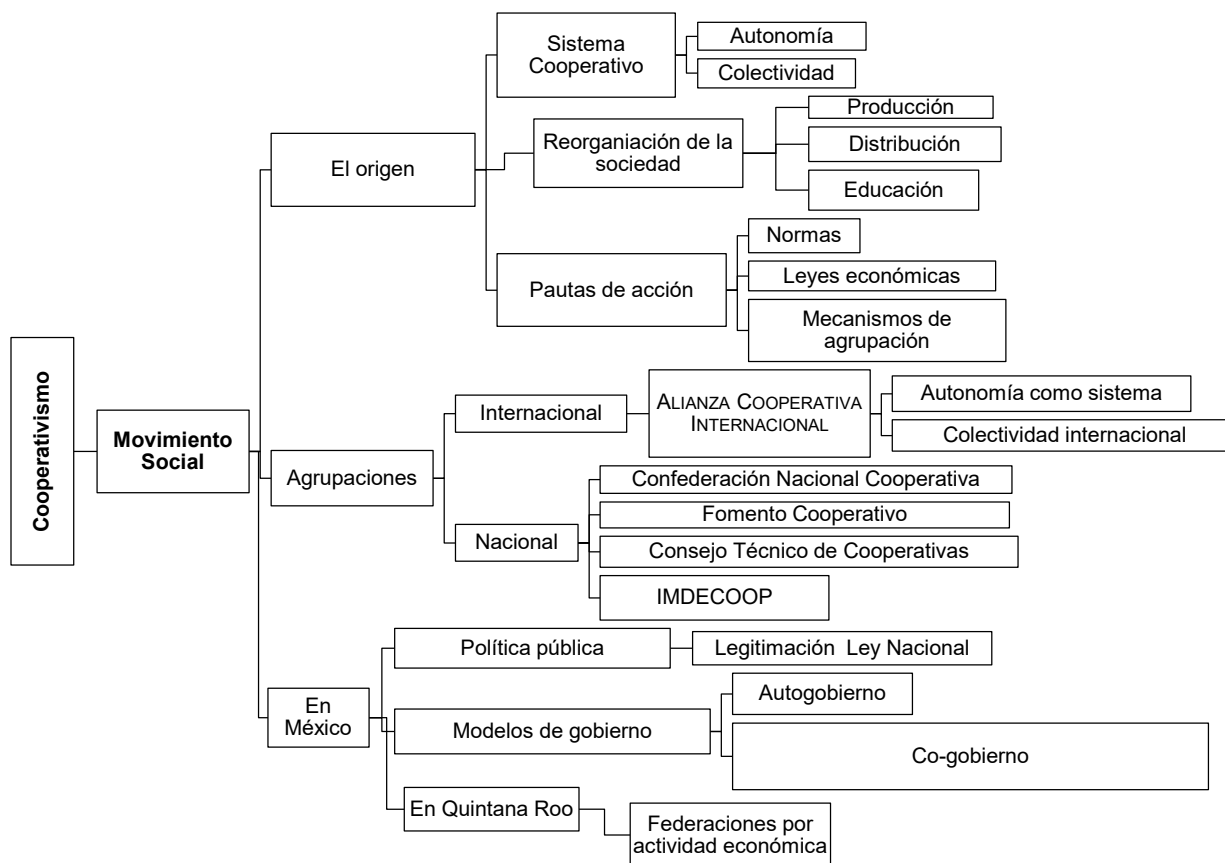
Cooperativismo

Movimiento Social

El origen

Sistema Cooperativo

Autonomía

Colectividad

Reorganiación de la sociedad

Producción

Distribución

Educación

Pautas de acción

Normas

Leyes económicas

Mecanismos de agrupación

Agrupaciones

Internacional

ALIANZA COOPERATIVA INTERNACIONAL

Autonomía como sistema

Colectividad internacional

Nacional

Confederación Nacional Cooperativa

Fomento Cooperativo

Consejo Técnico de Cooperativas

IMDECOOP

En México

Política pública

Legitimación Ley Nacional

Modelos de gobierno

Autogobierno

Co-gobierno

En Quintana Roo

Federaciones por actividad económica